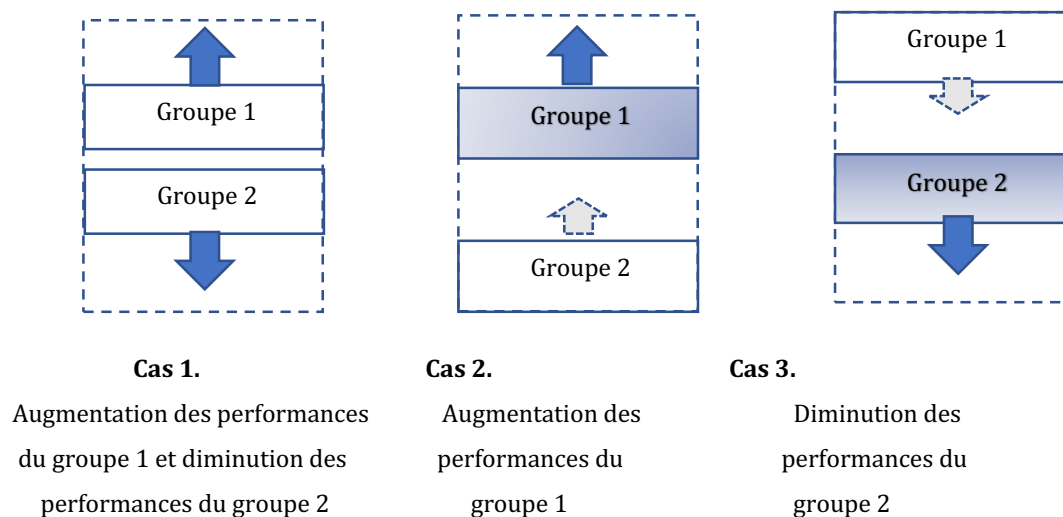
Groupe 1

Groupe 2

Groupe 1

Groupe 2

Groupe 1

Groupe 2

**Cas 1.**
Augmentation des performances du groupe 1 et diminution des performances du groupe 2

**Cas 2.**
Augmentation des performances du groupe 1

**Cas 3.**
Diminution des performances du groupe 2